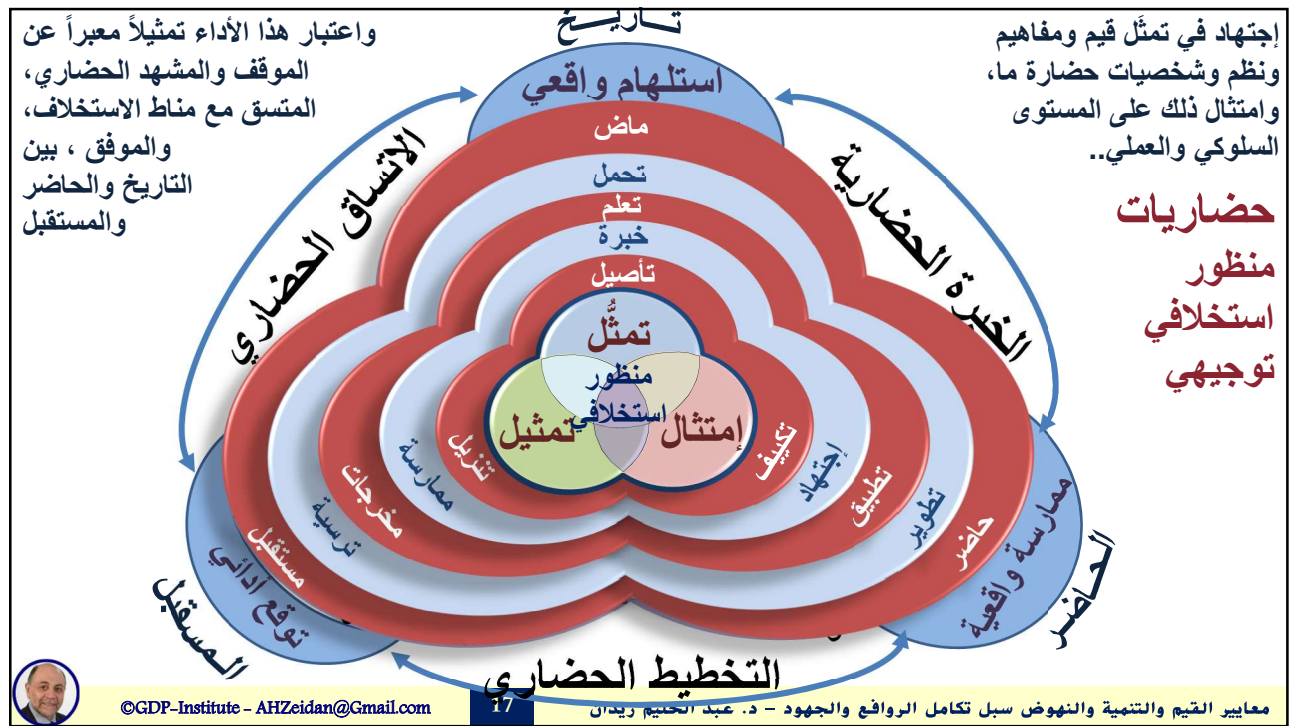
واعتبار هذا الأداء تمثيلاً معبراً عن الموقف والمشهد الحضاري، المتسق مع مناط الاستخلاف، والموفق ، بين التاريخ والحاضر والمستقبل

تاريخ

إجتهاد في تمثّل قيم ومفاهيم ونظم وشخصيات حضارة ما، وامتثال ذلك على المستوى السلوكي والعملي..

حضاريات
منظور
استخلافي
توجيهي

استلهام واقعي
ماض
تحمل
تعلم
خبرة
تأصيل
تمثُّل
منظور
استخلافي
تمثيل
إمتثال
تنزيل
تكييف
ممارسة
إجتهاد
مخرجات
تطبيق
ترسية
تطوير
مستقبل
حاضر
توقع أدائي
ممارسة واقعية

الإتساق الحضاري
الخبرة الحضارية
المستقبل
الحاضر
التخطيط الحضاري

©GDP-Institute - AHZeidan@Gmail.com
17
معايير القيم والتنمية والنهوض سبل تكامل الروافع والجهود - د. عبد الحليم زيدان